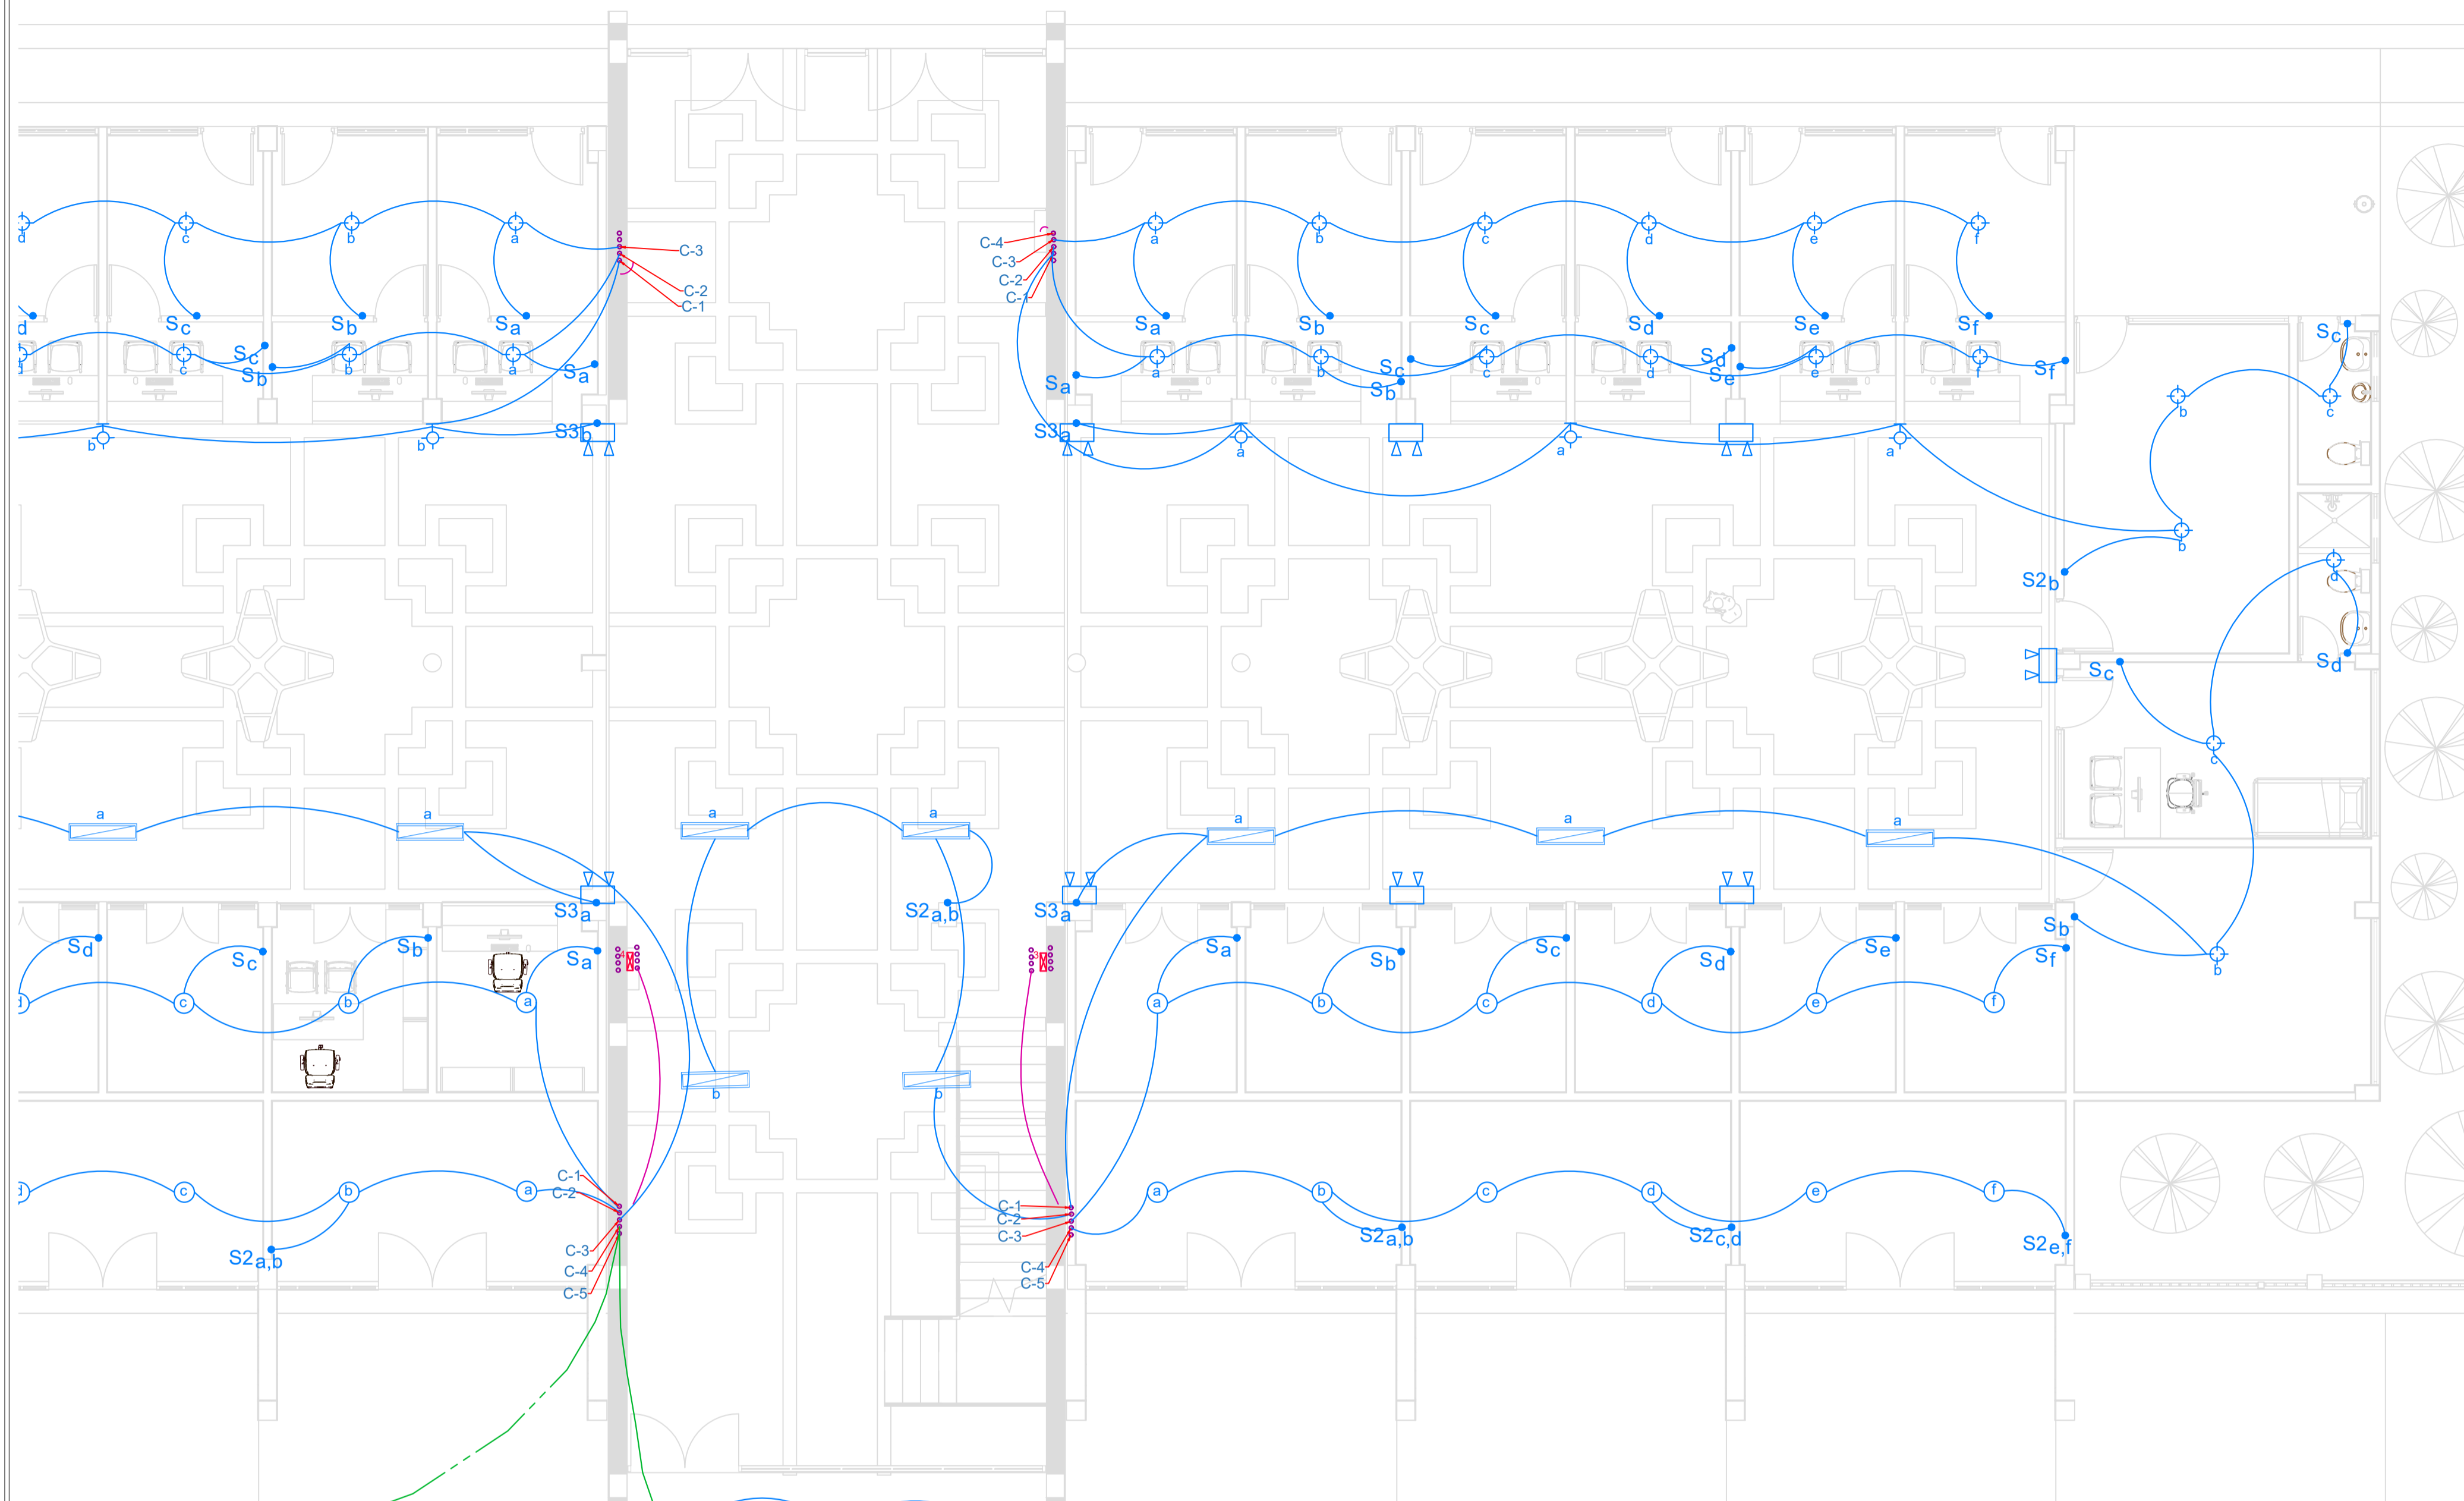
d c b a C-3 C-2 C-1
C-4 C-3 C-2 C-1
a b c d e f
d Sc Sb Sa
Sa Sb Sc Sd Se Sf
Sc Sb Sa
Sa Sc Sb Sd Se Sf
c b a
b b S3b
S3a a a a
Sc b c
S2b
Sc Sd
a a a a
a a a
S3a S2a,b S3a
Sd Sc Sb Sa
Sa Sb Sc Sd Se Sb Sf
c b a
a b c d e f b
b b
c b a C-1 C-2
C-1 C-2 C-3
a b c d e f
S2a,b
C-3 C-4 C-5
C-4 C-5
S2a,b S2c,d S2e,f